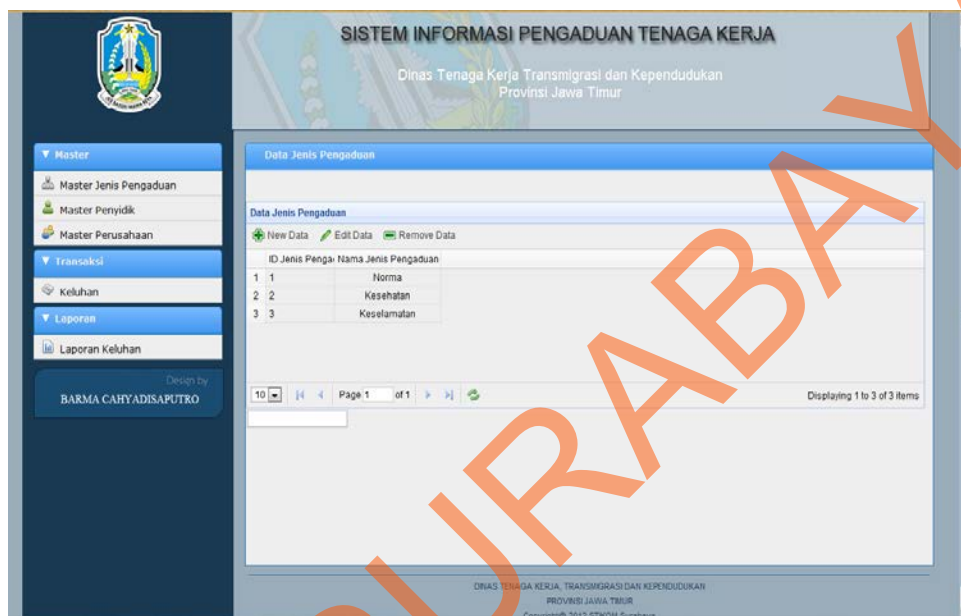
SISTEM INFORMASI PENGADUAN TENAGA KERJA

Dinas Tenaga Kerja Transmigrasi dan Kependudukan
Provinsi Jawa Timur

▼ Master

Master Jenis Pengaduan

Master Penyidik

Master Perusahaan

▼ Transaksi

Keluhan

▼ Laporan

Laporan Keluhan

Design by
BARMA CAHYADISAPUTRO

Data Jenis Pengaduan

Data Jenis Pengaduan

New Data Edit Data Remove Data

| | ID Jenis Penga | Nama Jenis Pengaduan |
|---|---|---|
| 1 | 1 | Norma |
| 2 | 2 | Kesehatan |
| 3 | 3 | Keselamatan |

10 Page 1 of 1 Displaying 1 to 3 of 3 items

DINAS TENAGA KERJA, TRANSMIGRASI DAN KEPENDUDUKAN
PROVINSI JAWA TIMUR
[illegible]

SURABAYA